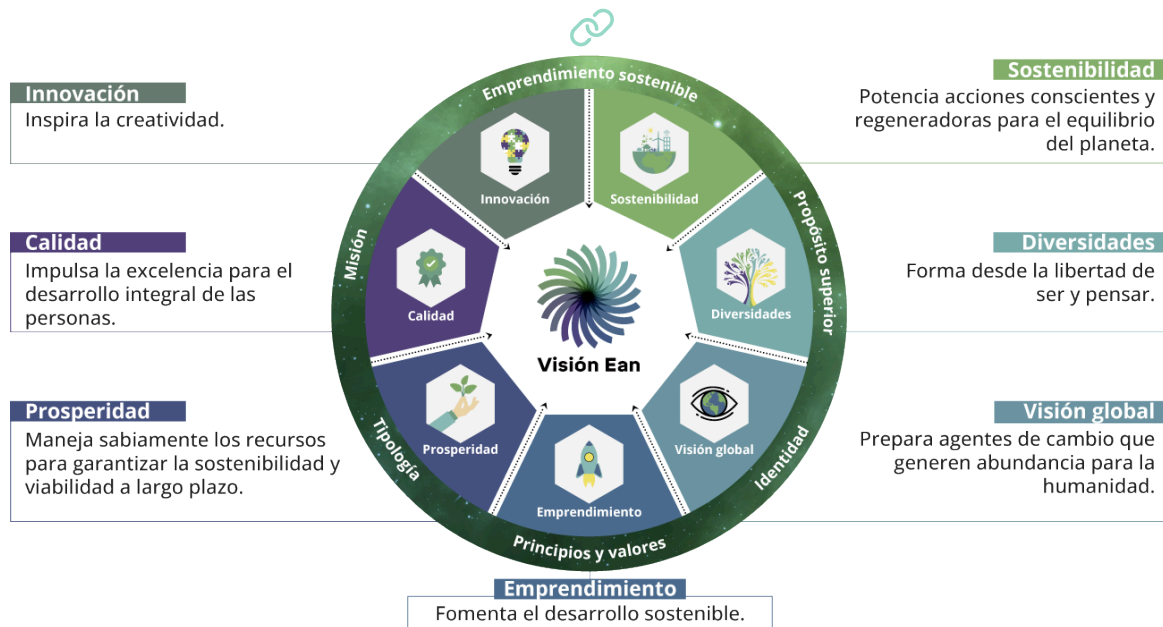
Innovación
Inspira la creatividad.

Calidad
Impulsa la excelencia para el desarrollo integral de las personas.

Prosperidad
Maneja sabiamente los recursos para garantizar la sostenibilidad y viabilidad a largo plazo.

Sostenibilidad
Potencia acciones conscientes y regeneradoras para el equilibrio del planeta.

Diversidades
Forma desde la libertad de ser y pensar.

Visión global
Prepara agentes de cambio que generen abundancia para la humanidad.

Emprendimiento sostenible

Propósito superior

Identidad

Principios y valores

Tipología

Misión

Innovación

Sostenibilidad

Diversidades

Visión global

Emprendimiento

Prosperidad

Calidad

Visión Ean

Emprendimiento
Fomenta el desarrollo sostenible.